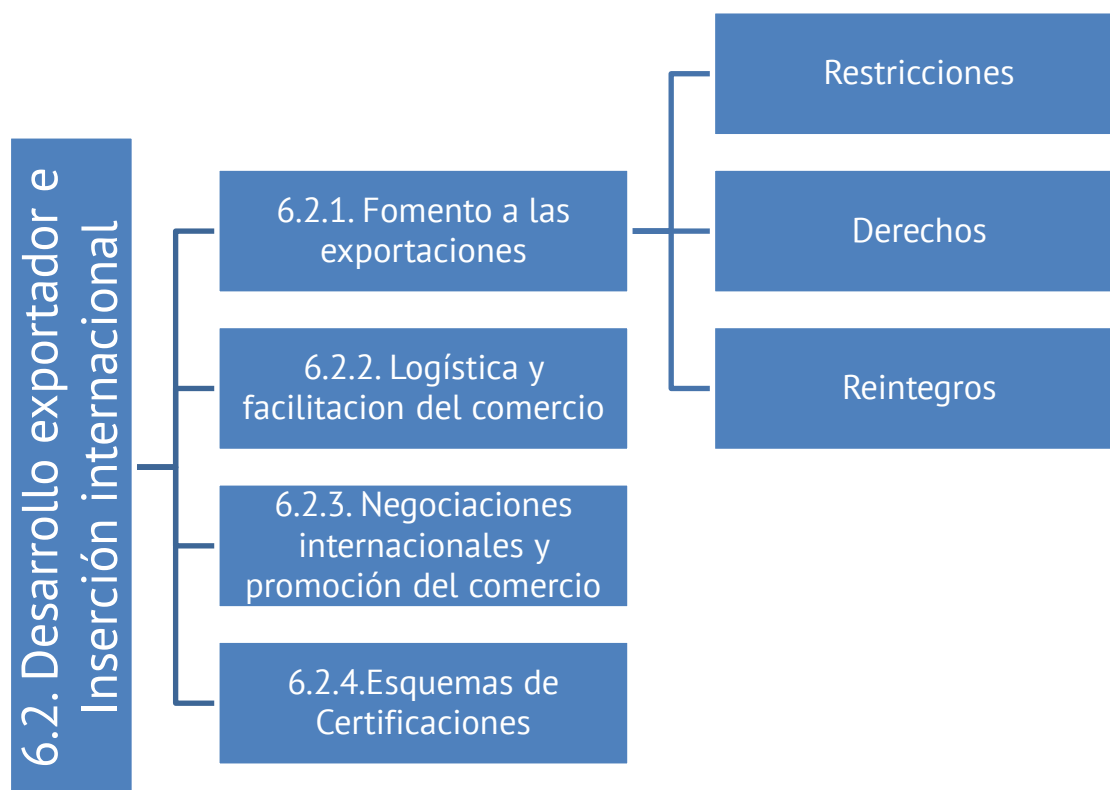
6.2. Desarrollo exportador e Inserción internacional

6.2.1. Fomento a las exportaciones

6.2.2. Logística y facilitacion del comercio

6.2.3. Negociaciones internacionales y promoción del comercio

6.2.4.Esquemas de Certificaciones

Restricciones

Derechos

Reintegros